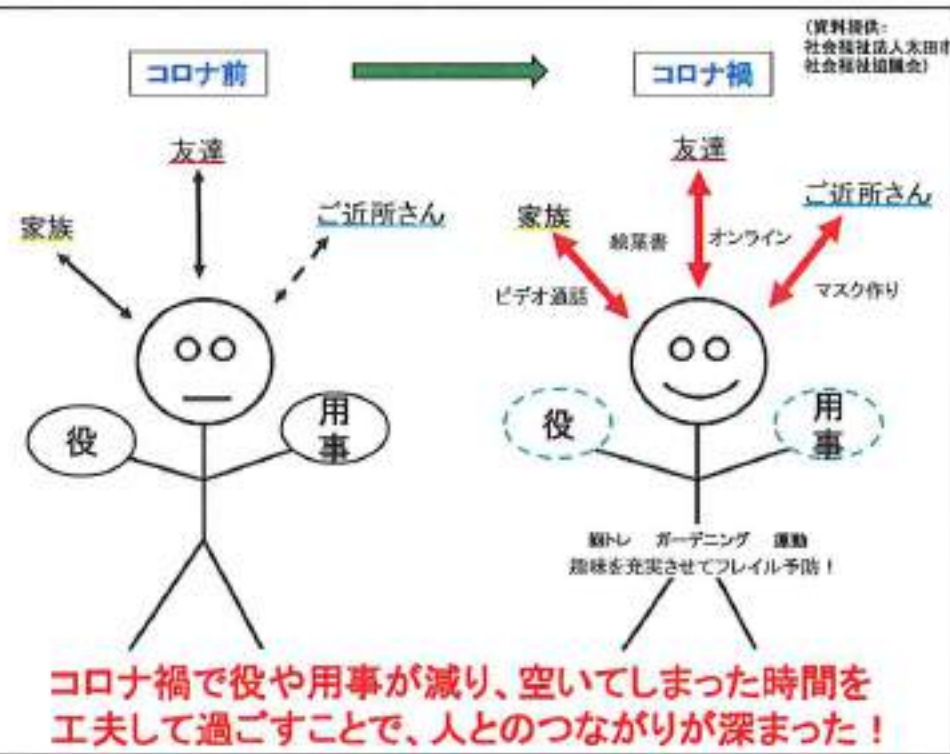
(資料提供:
社会福祉法人太田市社会福祉協議会)

コロナ前

コロナ禍

友達

家族

ご近所さん

役

用事

友達

家族

ご近所さん

絵葉書

オンライン

ビデオ通話

マスク作り

役

用事

脳トレ　ガーデニング　運動
趣味を充実させてフレイル予防!

コロナ禍で役や用事が減り、空いてしまった時間を工夫して過ごすことで、人とのつながりが深まった!